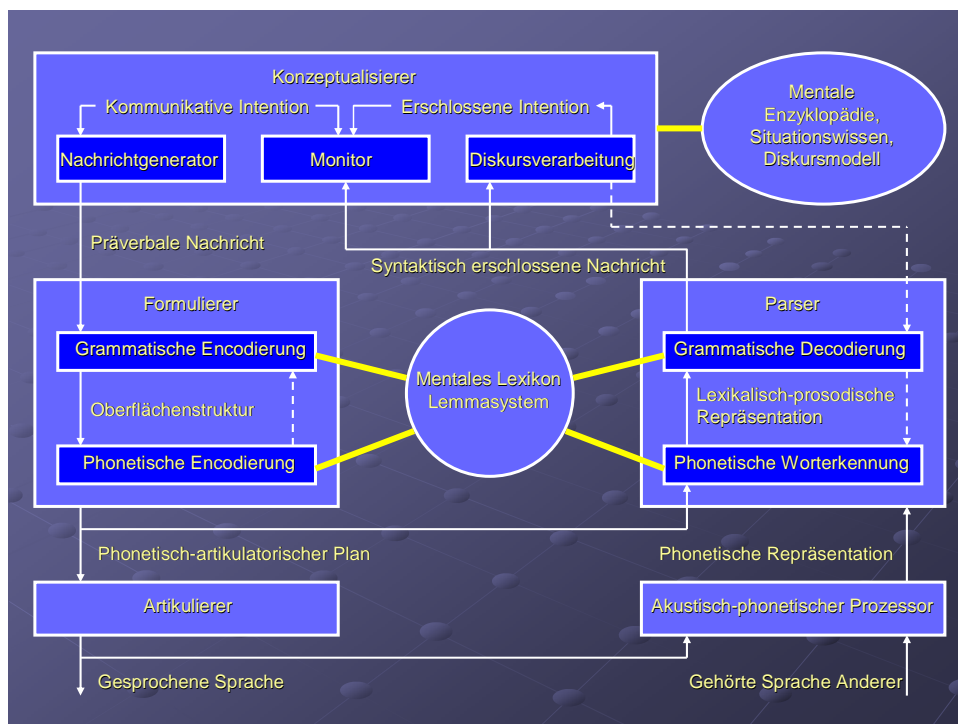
Konzeptualisierer

Kommunikative Intention

Erschlossene Intention

Nachrichtgenerator

Monitor

Diskursverarbeitung

Mentale Enzyklopädie, Situationswissen, Diskursmodell

Präverbale Nachricht

Syntaktisch erschlossene Nachricht

Formulierer

Grammatische Encodierung

Oberflächenstruktur

Phonetische Encodierung

Mentales Lexikon Lemmasystem

Parser

Grammatische Decodierung

Lexikalisch-prosodische Repräsentation

Phonetische Worterkennung

Phonetisch-artikulatorischer Plan

Phonetische Repräsentation

Artikulierer

Akustisch-phonetischer Prozessor

Gesprochene Sprache

Gehörte Sprache Anderer